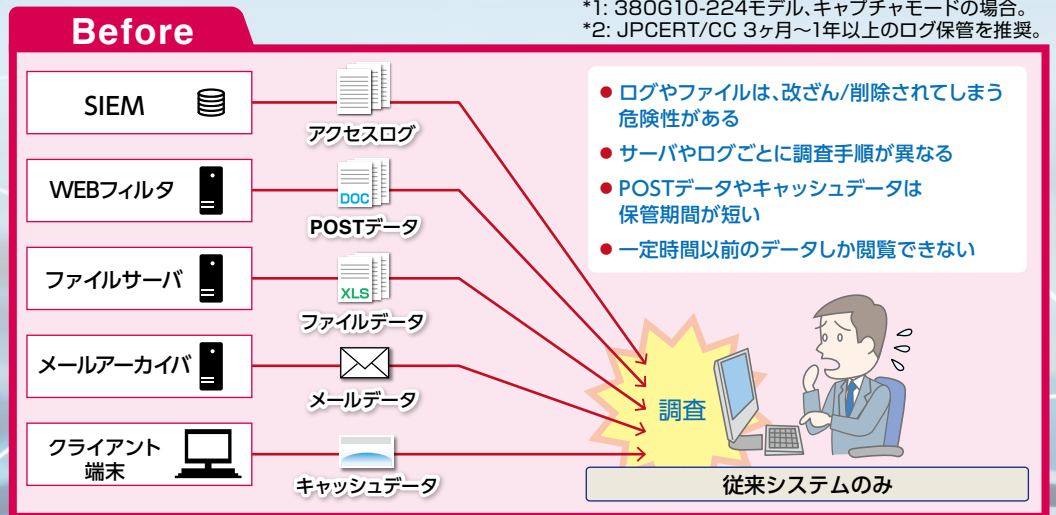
Before

*1: 380G10-224モデル、キャプチャモード の場合。
*2: JPCERT/CC 3ヶ月〜1年以上のログ保管を推奨。

SIEM

アクセスログ

WEBフィルタ

DOC

POSTデータ

ファイルサーバ

XLS

ファイルデータ

メールアーカイバ

メールデータ

クライアント端末

キャッシュデータ

● ログやファイルは、改ざん/削除されてしまう危険性がある
● サーバやログごとに調査手順が異なる
● POSTデータやキャッシュデータは保管期間が短い
● 一定時間以前のデータしか閲覧できない

調査

従来システムのみ